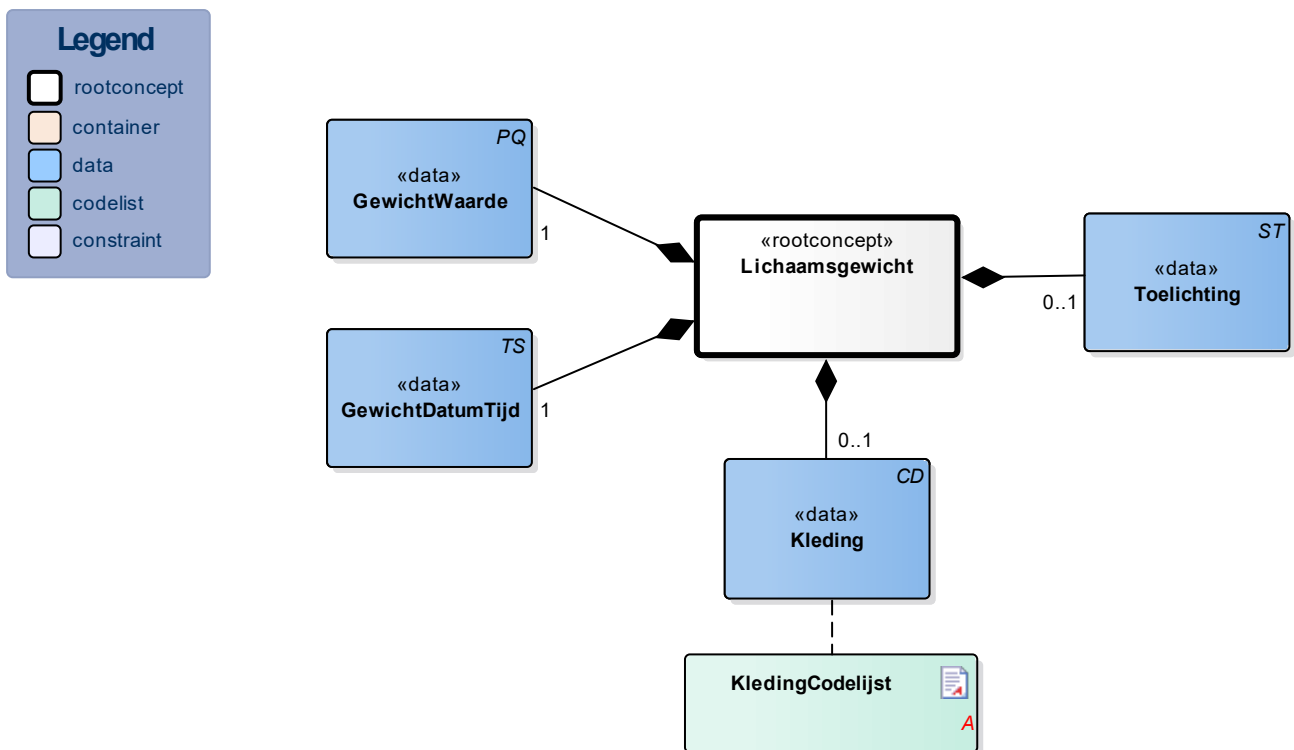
Legend

rootconcept

container

data

codelist

constraint

PQ
«data»
GewichtWaarde

1

TS
«data»
GewichtDatumTijd

1

«rootconcept»
Lichaamsgewicht

ST
«data»
Toelichting

0..1

0..1

CD
«data»
Kleding

KledingCodelijst

A